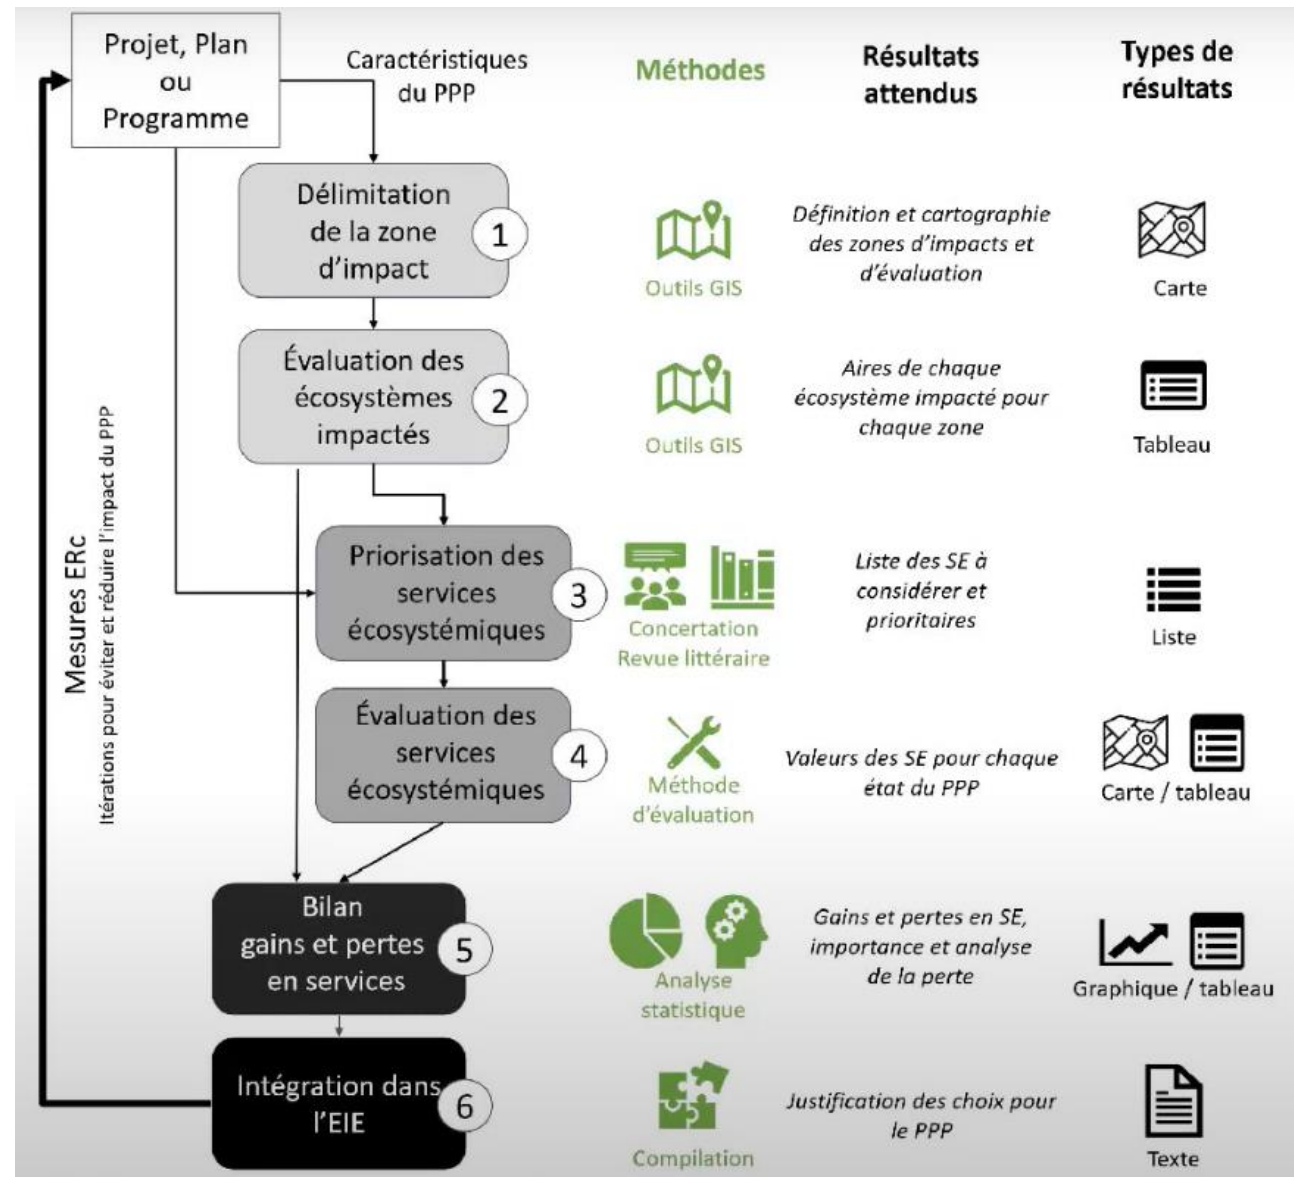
Projet, Plan ou Programme

Caractéristiques du PPP

Méthodes

Résultats attendus

Types de résultats

Délimitation de la zone d'impact 1

Outils GIS

Définition et cartographie des zones d'impacts et d'évaluation

Carte

Évaluation des écosystèmes impactés 2

Outils GIS

Aires de chaque écosystème impacté pour chaque zone

Tableau

Priorisation des services écosystémiques 3

Concertation Revue littéraire

Liste des SE à considérer et prioritaires

Liste

Évaluation des services écosystémiques 4

Méthode d'évaluation

Valeurs des SE pour chaque état du PPP

Carte / tableau

Bilan gains et pertes en services 5

Analyse statistique

Gains et pertes en SE, importance et analyse de la perte

Graphique / tableau

Intégration dans l'EIE 6

Compilation

Justification des choix pour le PPP

Texte

Mesures ERc
Itérations pour éviter et réduire l'impact du PPP